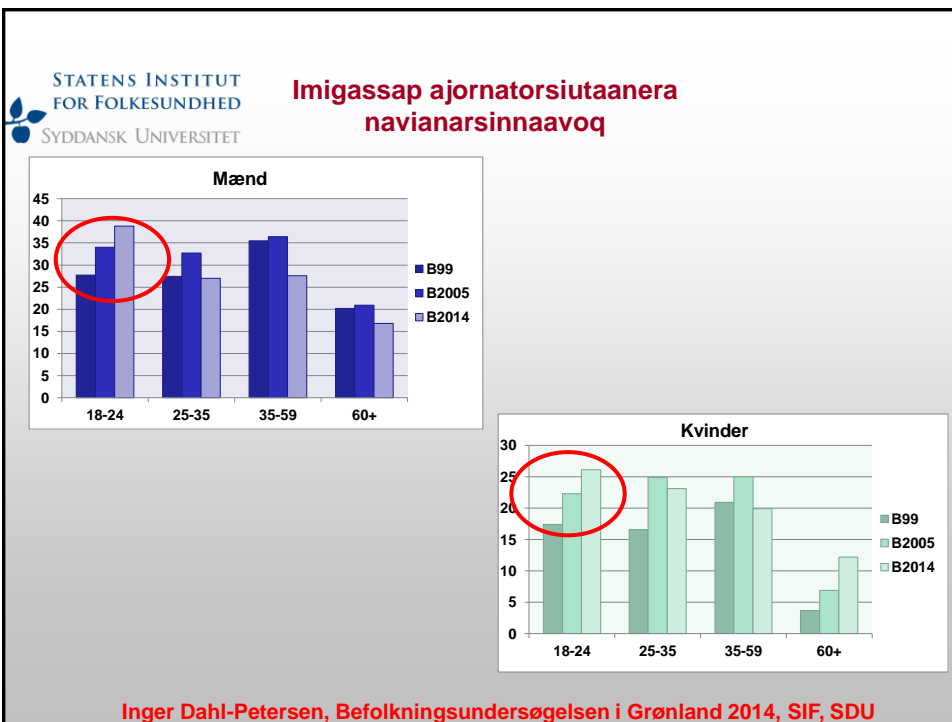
Statens Institut for Folkesundhed
Syddansk Universitet

Imigassap ajornatorsiutaanera navianarsinnaavoq

Mænd

45
40
35
30
25
20
15
10
5
0

18-24 25-35 35-59 60+

B99
B2005
B2014

Kvinder

30
25
20
15
10
5
0

18-24 25-35 35-59 60+

B99
B2005
B2014

Inger Dahl-Petersen, Befolkningsundersøgelsen i Grønland 2014, SIF, SDU